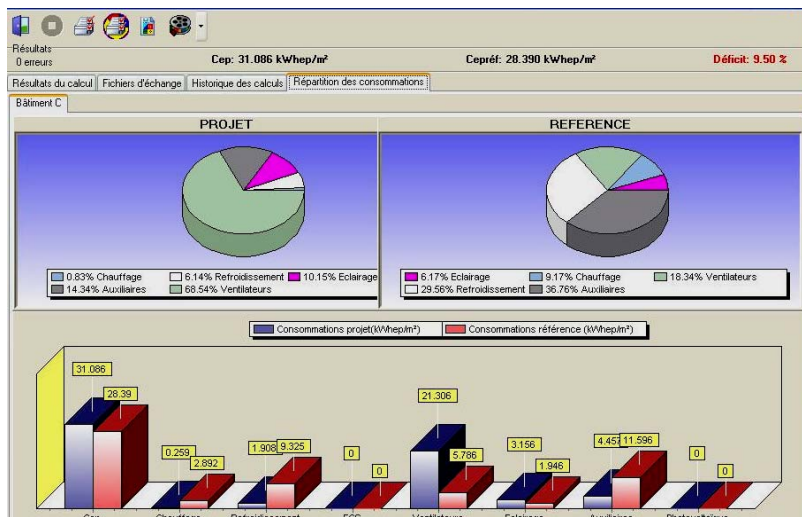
Résultats
0 erreurs

Cep: 31.086 kWhep/m²

Cepréf: 28.390 kWhep/m²

Déficit: 9.50 %

Résultats du calcul | Fichiers d'échange | Historique des calculs | Répartition des consommations

Bâtiment C

PROJET

REFERENCE

0.83% Chauffage
6.14% Refroidissement
10.15% Eclairage
14.34% Auxiliaires
68.54% Ventilateurs

6.17% Eclairage
9.17% Chauffage
18.34% Ventilateurs
29.56% Refroidissement
36.76% Auxiliaires

Consommations projet(kWhep/m²)
Consommations référence (kWhep/m²)

31.086
28.39
0.259
2.892
1.908
9.325
0
0
21.306
5.786
3.156
1.946
4.457
11.596
0
0

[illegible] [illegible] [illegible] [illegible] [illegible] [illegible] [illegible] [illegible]